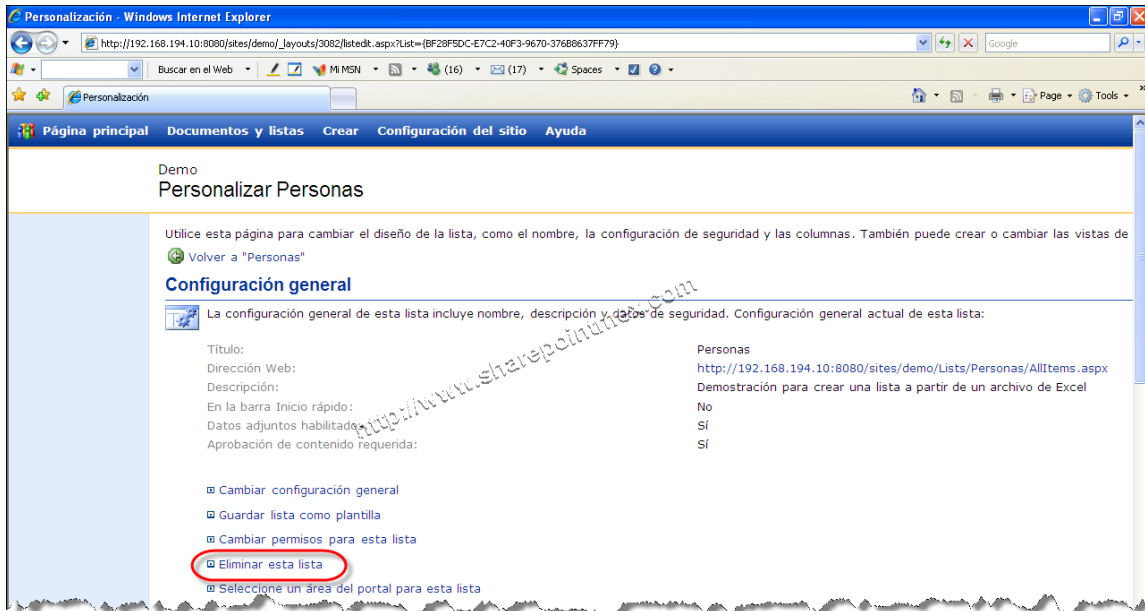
Personalización - Windows Internet Explorer

http://192.168.194.10:8080/sites/demo/_layouts/3082/listedit.aspx?List={BF28F5DC-E7C2-40F3-9670-376B8637FF79}

Google

Buscar en el Web

Mi MSN

(16)

(17)

Spaces

Personalización

Page

Tools

Página principal Documentos y listas Crear Configuración del sitio Ayuda

Demo
Personalizar Personas

Utilice esta página para cambiar el diseño de la lista, como el nombre, la configuración de seguridad y las columnas. También puede crear o cambiar las vistas de

Volver a "Personas"

Configuración general

La configuración general de esta lista incluye nombre, descripción y datos de seguridad. Configuración general actual de esta lista:

| | |
|---|---|
| Título: | Personas |
| Dirección Web: | http://192.168.194.10:8080/sites/demo/Lists/Personas/AllItems.aspx |
| Descripción: | Demostración para crear una lista a partir de un archivo de Excel |
| En la barra Inicio rápido: | No |
| Datos adjuntos habilitados: | Sí |
| Aprobación de contenido requerida: | Sí |

Cambiar configuración general

Guardar lista como plantilla

Cambiar permisos para esta lista

Eliminar esta lista

Seleccione un área del portal para esta lista

http://www.sharepointune.com